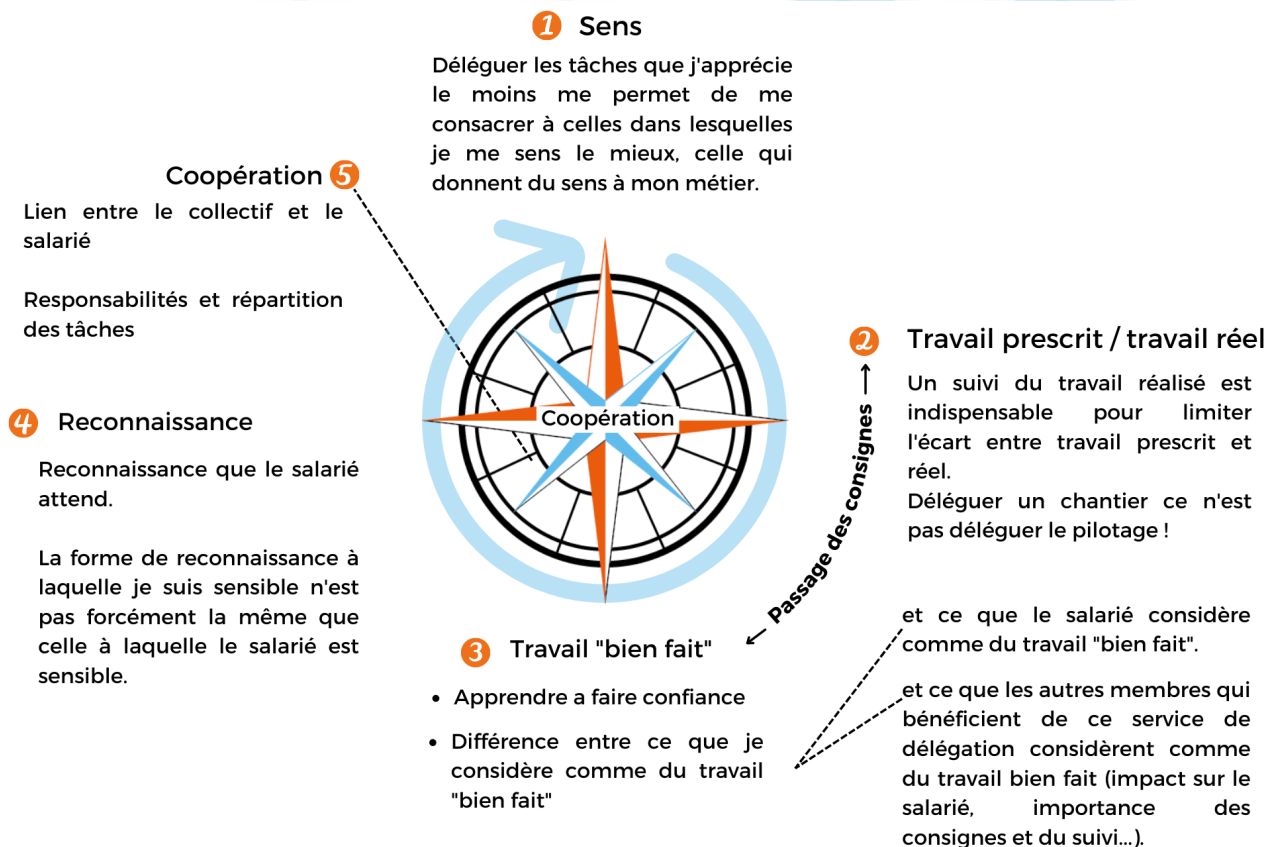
1 Sens

Déléguer les tâches que j'apprécie le moins me permet de me consacrer à celles dans lesquelles je me sens le mieux, celle qui donnent du sens à mon métier.

Coopération 5

Lien entre le collectif et le salarié

Responsabilités et répartition des tâches

4 Reconnaissance

Reconnaissance que le salarié attend.

La forme de reconnaissance à laquelle je suis sensible n'est pas forcément la même que celle à laquelle le salarié est sensible.

Coopération

2 Travail prescrit / travail réel

Un suivi du travail réalisé est indispensable pour limiter l'écart entre travail prescrit et réel.
Déléguer un chantier ce n'est pas déléguer le pilotage !

Passage des consignes

3 Travail "bien fait"

- Apprendre a faire confiance
- Différence entre ce que je considère comme du travail "bien fait"

et ce que le salarié considère comme du travail "bien fait".

et ce que les autres membres qui bénéficient de ce service de délégation considèrent comme du travail bien fait (impact sur le salarié, importance des consignes et du suivi...).